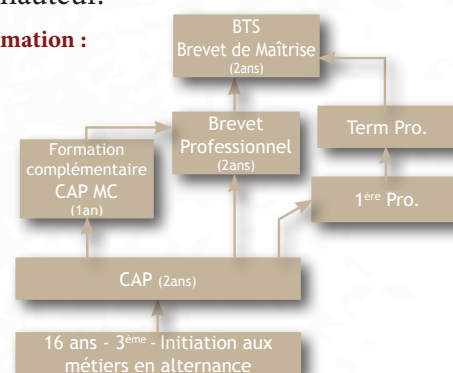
nateur.

mation :

BTS
Brevet de Maîtrise
(2ans)

Formation complémentaire CAP MC
(1an)

Brevet Professionnel
(2ans)

Term Pro.

1ère Pro.

CAP (2ans)

16 ans - 3ème - Initiation aux métiers en alternance